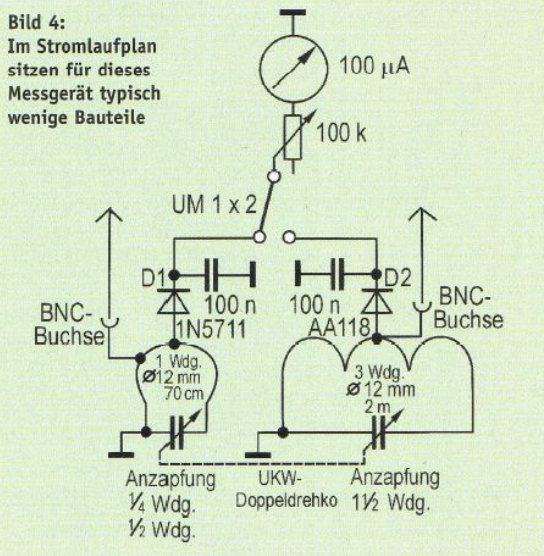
Bild 4:
Im Stromlaufplan sitzen für dieses Messgerät typisch wenige Bauteile

100 µA

100 k

UM 1 x 2

D1

100 n

D2

100 n

BNC-Buchse

1N5711

AA118

BNC-Buchse

1 Wdg.
Ø12 mm
70 cm

3 Wdg.
Ø 12 mm
2 m

Anzapfung
¼ Wdg.
½ Wdg.

UKW-Doppeldrehko

Anzapfung
1½ Wdg.